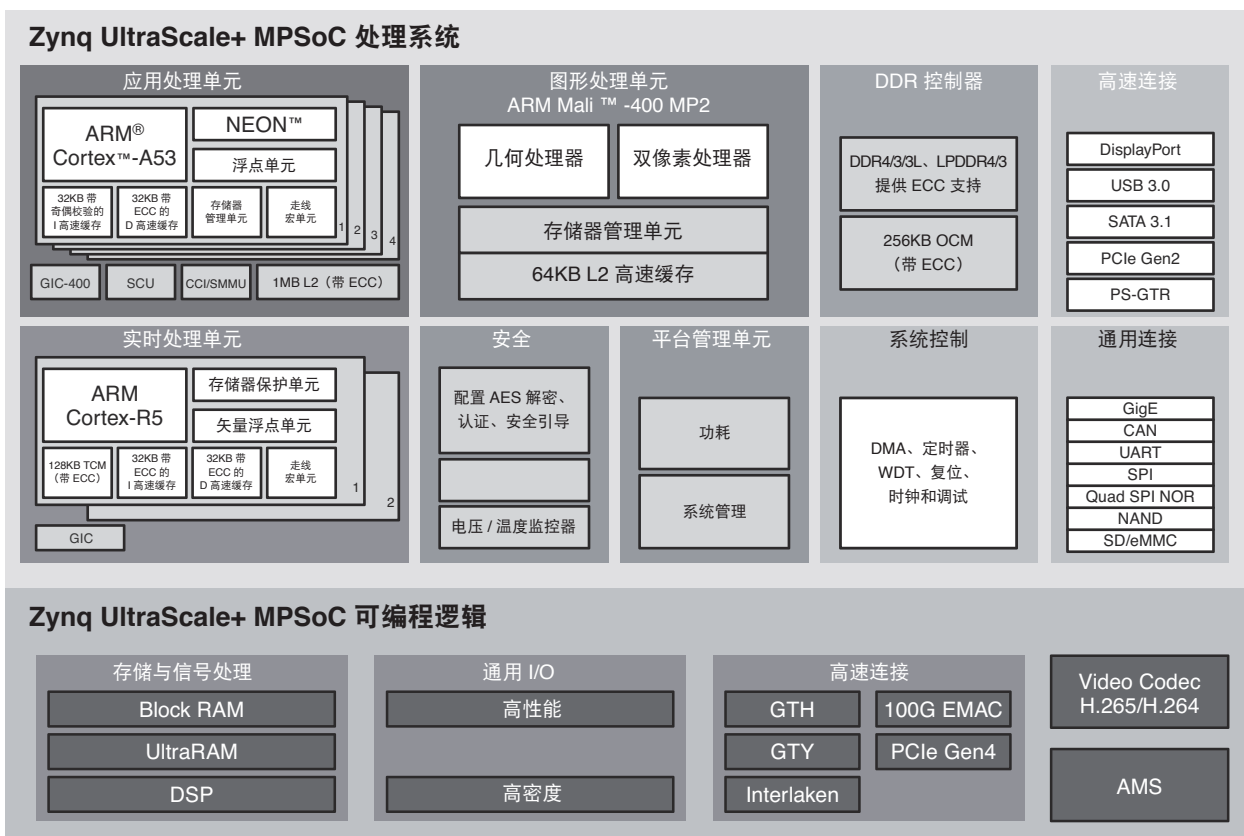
Zynq UltraScale+ MPSoC 处理系统

应用处理单元

ARM®
Cortex™-A53

NEON™

浮点单元

32KB 带奇偶校验的 I 高速缓存

32KB 带 ECC 的 D 高速缓存

存储器管理单元

走线宏单元

1 2 3 4

GIC-400

SCU

CCI/SMMU

1MB L2（带 ECC）

图形处理单元
ARM Mali ™ -400 MP2

几何处理器

双像素处理器

存储器管理单元

64KB L2 高速缓存

DDR 控制器

DDR4/3/3L、LPDDR4/3 提供 ECC 支持

256KB OCM（带 ECC）

高速连接

DisplayPort

USB 3.0

SATA 3.1

PCIe Gen2

PS-GTR

实时处理单元

ARM
Cortex-R5

存储器保护单元

矢量浮点单元

128KB TCM（带 ECC）

32KB 带 ECC 的 I 高速缓存

32KB 带 ECC 的 D 高速缓存

走线宏单元

1 2

GIC

安全

配置 AES 解密、认证、安全引导

电压 / 温度监控器

平台管理单元

功耗

系统管理

系统控制

DMA、定时器、WDT、复位、时钟和调试

通用连接

GigE

CAN

UART

SPI

Quad SPI NOR

NAND

SD/eMMC

Zynq UltraScale+ MPSoC 可编程逻辑

存储与信号处理

Block RAM

UltraRAM

DSP

通用 I/O

高性能

高密度

高速连接

GTH

100G EMAC

GTY

PCIe Gen4

Interlaken

Video Codec
H.265/H.264

AMS